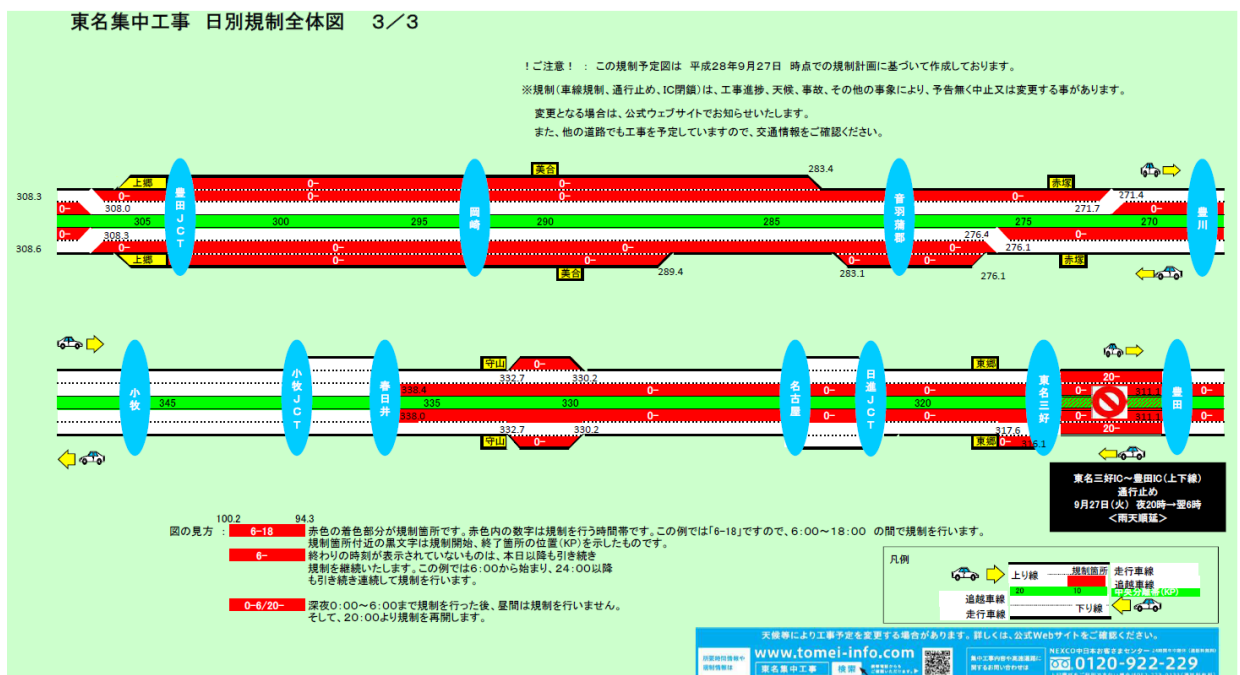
東名集中工事　日別規制全体図　3／3

！ご注意！　：　この規制予定図は　平成28年9月27日　時点での規制計画に基づいて作成しております。

※規制（車線規制、通行止め、IC閉鎖）は、工事進捗、天候、事故、その他の事象により、予告無く中止又は変更する事があります。

変更となる場合は、公式ウェブサイトでお知らせいたします。

また、他の道路でも工事を予定していますので、交通情報をご確認ください。

上郷　豊田JCT　美合　岡崎　283.4　音羽蒲郡　赤塚　豊川
308.3　0-　308.0　0-　0-　0-　0-　271.4　271.7　0-
305　300　295　290　285　275　270
308.6　0-　308.3　0-　0-　0-　0-　276.4　276.1　0-
上郷　美合　289.4　283.1　276.1　赤塚

小牧　小牧JCT　春日井　守山　0-　名古屋　日進JCT　東郷　東名三好　豊田
332.7　330.2　338.4　0-　0-　0-　0-　20-　311.4
345　335　330　320
338.0　0-　0-　0-　0-　311.1
332.7　330.2　守山　東郷　0-　317.6　316.1　20-

東名三好IC～豊田IC（上下線）
通行止め
9月27日（火）夜20時→翌6時
＜雨天順延＞

100.2　94.3
図の見方　：　6-18　赤色の着色部分が規制箇所です。赤色内の数字は規制を行う時間帯です。この例では「6-18」ですので、6：00～18：00　の間で規制を行います。
規制箇所付近の黒文字は規制開始、終了箇所の位置（KP）を示したものです。
6-　終わりの時刻が表示されていないものは、本日以降も引き続き規制を継続いたします。この例では6：00から始まり、24：00以降も引き続き連続して規制を行います。
0-6/20-　深夜0：00～6：00まで規制を行った後、昼間は規制を行いません。
そして、20：00より規制を再開します。

凡例
上り線　規制箇所　走行車線　追越車線　20　10　中央分離帯（KP）　追越車線　走行車線　下り線

天候等により工事予定を変更する場合があります。詳しくは、公式Webサイトをご確認ください。
www.tomei-info.com
東名集中工事　検索
NEXCO中日本お客さまセンター
0120-922-229